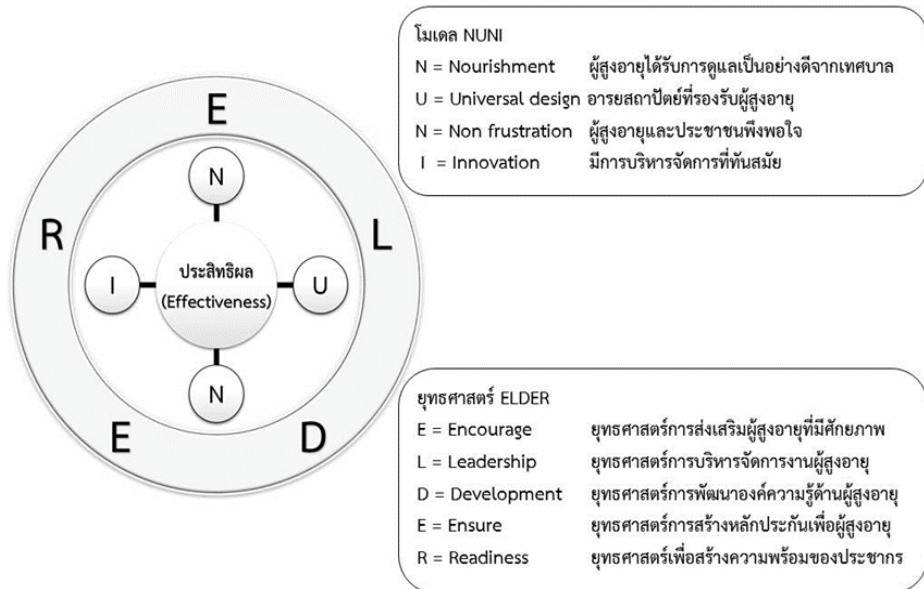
E

R

L

E

D

N

I

ประสิทธิผล (Effectiveness)

U

N

โมเดล NUNI

N = Nourishment ผู้สูงอายุได้รับการดูแลเป็นอย่างดีจากเทศบาล

U = Universal design อารยสถาปัตย์ที่รองรับผู้สูงอายุ

N = Non frustration ผู้สูงอายุและประชาชนพึงพอใจ

I = Innovation มีการบริหารจัดการที่ทันสมัย

ยุทธศาสตร์ ELDER

E = Encourage ยุทธศาสตร์การส่งเสริมผู้สูงอายุที่มีศักยภาพ

L = Leadership ยุทธศาสตร์การบริหารจัดการงานผู้สูงอายุ

D = Development ยุทธศาสตร์การพัฒนาองค์ความรู้ด้านผู้สูงอายุ

E = Ensure ยุทธศาสตร์การสร้างหลักประกันเพื่อผู้สูงอายุ

R = Readiness ยุทธศาสตร์เพื่อสร้างความพร้อมของประชากร